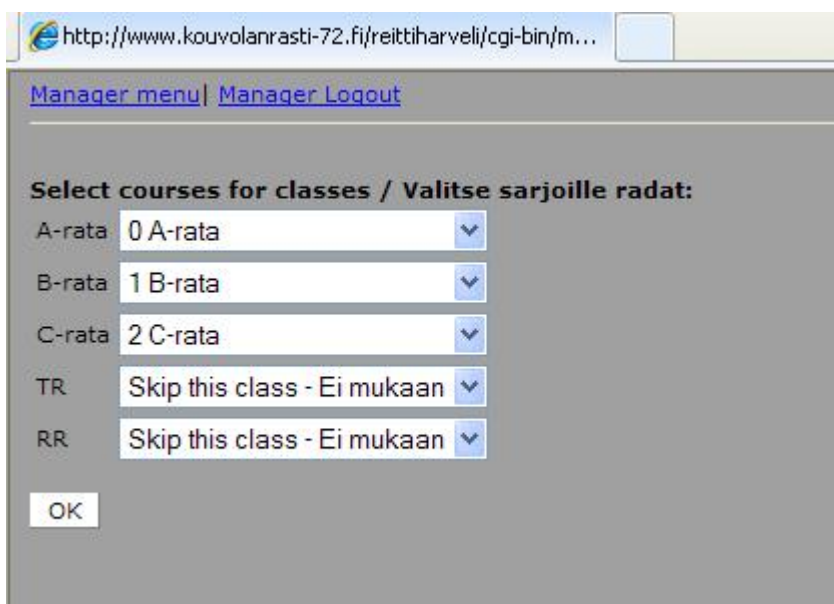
http://www.kouvolanrasti-72.fi/reittiharveli/cgi-bin/m...

Manager menu| Manager Logout

Select courses for classes / Valitse sarjoille radat:

A-rata 0 A-rata

B-rata 1 B-rata

C-rata 2 C-rata

TR Skip this class - Ei mukaan

RR Skip this class - Ei mukaan

OK